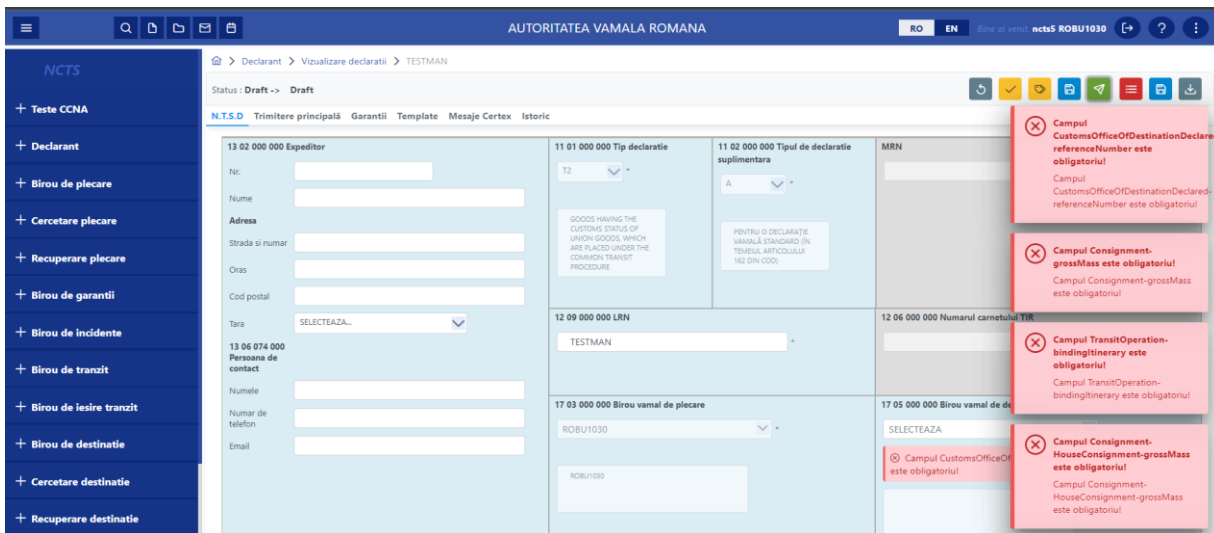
AUTORITATEA VAMALA ROMANA

RO EN Bine ai venit: ncts5 ROBU1030

NCTS

+ Teste CCNA
+ Declarant
+ Birou de plecare
+ Cercetare plecare
+ Recuperare plecare
+ Birou de garantii
+ Birou de incidente
+ Birou de tranzit
+ Birou de iesire tranzit
+ Birou de destinatie
+ Cercetare destinatie
+ Recuperare destinatie

Declarant > Vizualizare declaratii > TESTMAN

Status : Draft -> Draft

N.T.S.D Trimitere principală Garantii Template Mesaje Certex Istoric

13 02 000 000 Expeditor

Nr.

Nume

Adresa

Strada si numar

Oras

Cod postal

Tara SELECTEAZA...

13 06 074 000 Persoana de contact

Numele

Numar de telefon

Email

11 01 000 000 Tip declaratie

T2 *

GOODS HAVING THE CUSTOMS STATUS OF UNION GOODS, WHICH ARE PLACED UNDER THE COMMON TRANSIT PROCEDURE

11 02 000 000 Tipul de declaratie suplimentara

A *

PENTRU O DECLARAȚIE VAMALĂ STANDARD (ÎN TEMEIUL ARTICOLULUI 162 DIN COD)

MRN

12 09 000 000 LRN

TESTMAN *

12 06 000 000 Numarul carnetului TIR

17 03 000 000 Birou vamal de plecare

ROBU1030 *

ROBU1030

17 05 000 000 Birou vamal de de

SELECTEAZA

Campul CustomsOfficeOf
este obligatoriu!

Campul CustomsOfficeOfDestinationDeclared-referenceNumber este obligatoriu!
Campul CustomsOfficeOfDestinationDeclared-referenceNumber este obligatoriu!

Campul Consignment-grossMass este obligatoriu!
Campul Consignment-grossMass este obligatoriu!

Campul TransitOperation-bindingItinerary este obligatoriu!
Campul TransitOperation-bindingItinerary este obligatoriu!

Campul Consignment-HouseConsignment-grossMass este obligatoriu!
Campul Consignment-HouseConsignment-grossMass este obligatoriu!